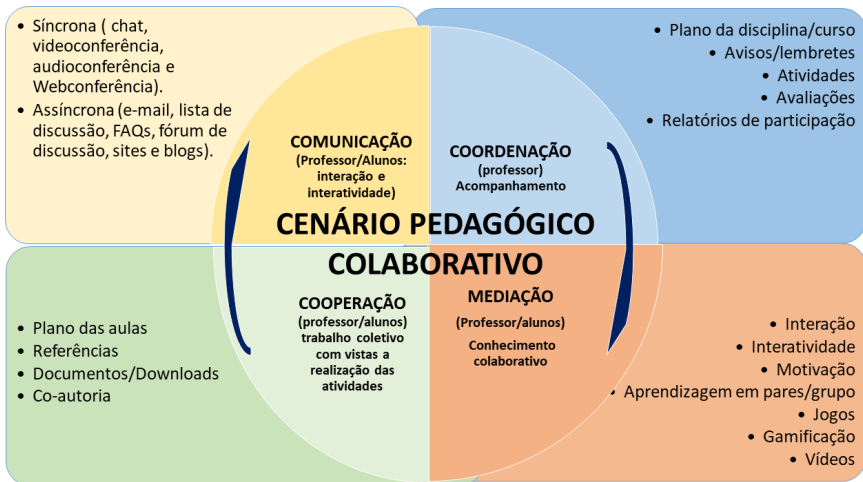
- Síncrona ( chat, videoconferência, audioconferência e Webconferência).
- Assíncrona (e-mail, lista de discussão, FAQs, fórum de discussão, sites e blogs).

- Plano da disciplina/curso
- Avisos/lembretes
- Atividades
- Avaliações
- Relatórios de participação

COMUNICAÇÃO
(Professor/Alunos: interação e interatividade)

COORDENAÇÃO
(professor)
Acompanhamento

CENÁRIO PEDAGÓGICO COLABORATIVO

COOPERAÇÃO
(professor/alunos)
trabalho coletivo com vistas a realização das atividades

MEDIAÇÃO
(Professor/alunos)
Conhecimento colaborativo

- Plano das aulas
- Referências
- Documentos/Downloads
- Co-autoria

- Interação
- Interatividade
- Motivação
- Aprendizagem em pares/grupo
- Jogos
- Gamificação
- Vídeos